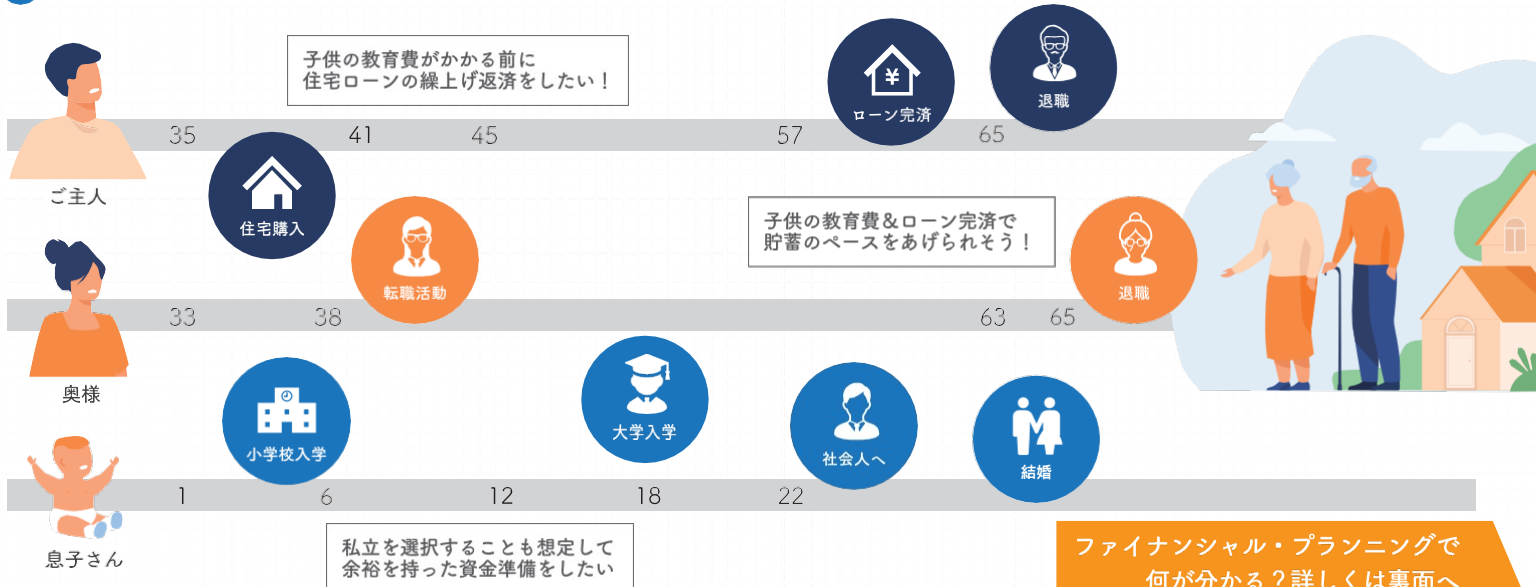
子供の教育費がかかる前に
住宅ローンの繰上げ返済をしたい！

¥
ローン完済

退職

ご主人

35 41 45 57 65

住宅購入

転職活動

子供の教育費＆ローン完済で
貯蓄のペースをあげられそう！

退職

奥様

33 38 63 65

小学校入学

大学入学

社会人へ

結婚

息子さん

1 6 12 18 22

私立を選択することも想定して
余裕を持った資金準備をしたい

ファイナンシャル・プランニングで
何が分かる？詳しくは裏面へ